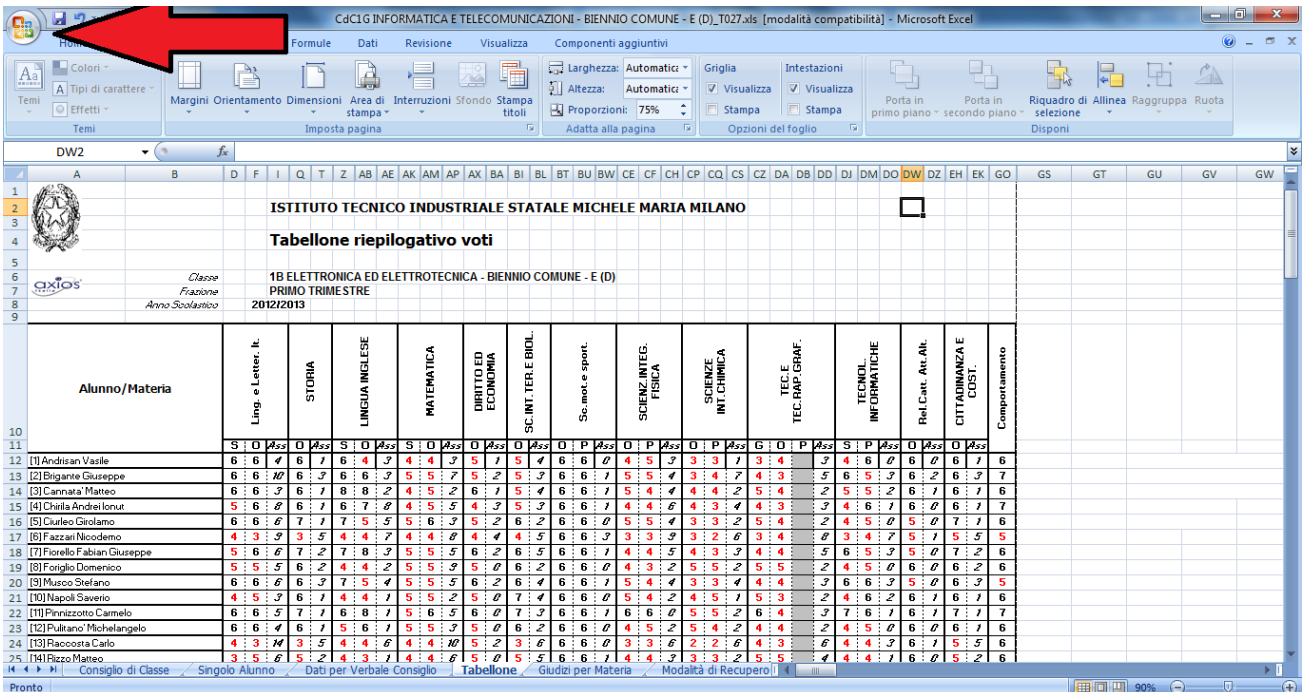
CdC1G INFORMATICA E TELECOMUNICAZIONI - BIENNIO COMUNE - E (D)_T027.xls [modalità compatibilità] - Microsoft Excel

Home Formule Dati Revisione Visualizza Componenti aggiuntivi

Temi Colori Tipi di carattere Effetti Temi
Margini Orientamento Dimensioni Area di stampa Interruzioni Sfondo Stampa titoli Imposta pagina
Larghezza: Automatica Altezza: Automatica Proporzioni: 75% Adatta alla pagina
Griglia Visualizza Stampa Intestazioni Visualizza Stampa Opzioni del foglio
Porta in primo piano Porta in secondo piano Riquadro di selezione Allinea Raggruppa Ruota Disponi

DW2 fx

ISTITUTO TECNICO INDUSTRIALE STATALE MICHELE MARIA MILANO

Tabellone riepilogativo voti

axios
Classe 1B ELETTRONICA ED ELETTROTECNICA - BIENNIO COMUNE - E (D)
Frazione PRIMO TRIMESTRE
Anno Scolastico 2012/2013

Alunno/Materia

| Alunno/Materia | Ling. e Letter. It. | | | STORIA | | LINGUA INGLESE | | | MATEMATICA | | | DIRITTO ED ECONOMIA | | SC.INT.TER.E BIOL. | | Sc.mot.e sport. | | | SCIENZ.INTEG. FISICA | | | SCIENZE INT.CHIMICA | | | TEC.E TEC.RAP.GRAF. | | | | TECNOL. INFORMATICHE | | | Rel.Catt. Att.Alt. | | CITTADINANZA E COST. | | Comportamento |
|---|---|---|---|---|---|---|---|---|---|---|---|---|---|---|---|---|---|---|---|---|---|---|---|---|---|---|---|---|---|---|---|---|---|---|---|---|
| | S | O | Ass | O | Ass | S | O | Ass | S | O | Ass | O | Ass | O | Ass | O | P | Ass | O | P | Ass | O | P | Ass | G | O | P | Ass | S | P | Ass | O | Ass | O | Ass | |
| [1] Andrisan Vasile | 6 | 6 | 4 | 6 | 1 | 6 | 4 | 3 | 4 | 4 | 3 | 5 | 1 | 5 | 4 | 6 | 6 | 0 | 4 | 5 | 3 | 3 | 3 | 1 | 3 | 4 | | 3 | 4 | 6 | 0 | 6 | 0 | 6 | 1 | 6 |
| [2] Brigante Giuseppe | 6 | 6 | 10 | 6 | 3 | 6 | 6 | 3 | 5 | 5 | 7 | 5 | 2 | 5 | 3 | 6 | 6 | 1 | 5 | 5 | 4 | 3 | 4 | 7 | 4 | 3 | | 5 | 6 | 5 | 3 | 6 | 2 | 6 | 3 | 7 |
| [3] Cannata' Matteo | 6 | 6 | 3 | 6 | 1 | 8 | 8 | 2 | 4 | 5 | 2 | 6 | 1 | 5 | 4 | 6 | 6 | 1 | 5 | 4 | 4 | 4 | 4 | 2 | 4 | 3 | | 2 | 5 | 5 | 2 | 6 | 1 | 6 | 1 | 6 |
| [4] Chirila Andrei Ionut | 5 | 6 | 8 | 6 | 1 | 6 | 7 | 8 | 4 | 5 | 5 | 4 | 3 | 5 | 3 | 6 | 6 | 1 | 4 | 4 | 6 | 4 | 3 | 4 | 4 | 3 | | 3 | 4 | 6 | 1 | 6 | 0 | 6 | 1 | 7 |
| [5] Ciurleo Girolamo | 6 | 6 | 6 | 7 | 1 | 7 | 5 | 5 | 5 | 6 | 3 | 5 | 2 | 6 | 2 | 6 | 6 | 0 | 5 | 5 | 4 | 3 | 3 | 2 | 5 | 4 | | 2 | 4 | 5 | 0 | 5 | 0 | 7 | 1 | 6 |
| [6] Fazzari Nicodemo | 4 | 3 | 9 | 3 | 5 | 4 | 4 | 7 | 4 | 4 | 8 | 4 | 4 | 4 | 5 | 6 | 6 | 3 | 3 | 3 | 9 | 3 | 2 | 6 | 3 | 4 | | 8 | 3 | 4 | 7 | 5 | 1 | 5 | 5 | 5 |
| [7] Fiorello Fabian Giuseppe | 5 | 6 | 6 | 7 | 2 | 7 | 8 | 3 | 5 | 5 | 5 | 6 | 2 | 6 | 5 | 6 | 6 | 1 | 4 | 4 | 5 | 4 | 3 | 3 | 4 | 4 | | 5 | 6 | 5 | 3 | 5 | 0 | 7 | 2 | 6 |
| [8] Foriglio Domenico | 5 | 5 | 5 | 6 | 2 | 4 | 4 | 2 | 5 | 5 | 9 | 5 | 0 | 6 | 2 | 6 | 6 | 0 | 4 | 3 | 2 | 5 | 5 | 2 | 5 | 5 | | 2 | 4 | 5 | 0 | 6 | 0 | 6 | 2 | 6 |
| [9] Musco Stefano | 6 | 6 | 6 | 6 | 3 | 7 | 5 | 4 | 5 | 5 | 5 | 6 | 2 | 6 | 4 | 6 | 6 | 1 | 5 | 4 | 4 | 3 | 3 | 4 | 4 | 4 | | 3 | 6 | 6 | 3 | 5 | 0 | 6 | 3 | 5 |
| [10] Napoli Saverio | 4 | 5 | 3 | 6 | 1 | 4 | 4 | 1 | 5 | 5 | 2 | 5 | 0 | 7 | 4 | 6 | 6 | 0 | 5 | 4 | 2 | 4 | 5 | 1 | 5 | 3 | | 2 | 4 | 6 | 2 | 6 | 1 | 6 | 1 | 6 |
| [11] Pinnizzotto Carmelo | 6 | 6 | 5 | 7 | 1 | 6 | 8 | 1 | 5 | 6 | 5 | 6 | 0 | 7 | 3 | 6 | 6 | 1 | 6 | 6 | 0 | 5 | 5 | 2 | 6 | 4 | | 3 | 7 | 6 | 1 | 6 | 1 | 7 | 1 | 7 |
| [12] Pulitano' Michelangelo | 6 | 6 | 4 | 6 | 1 | 5 | 6 | 1 | 5 | 5 | 3 | 5 | 0 | 6 | 2 | 6 | 6 | 0 | 4 | 5 | 2 | 5 | 4 | 2 | 4 | 4 | | 2 | 4 | 5 | 0 | 6 | 0 | 6 | 1 | 6 |
| [13] Raccosta Carlo | 4 | 3 | 14 | 3 | 5 | 4 | 4 | 6 | 4 | 4 | 10 | 5 | 2 | 3 | 6 | 6 | 6 | 0 | 3 | 3 | 6 | 2 | 2 | 6 | 4 | 3 | | 6 | 4 | 4 | 4 | 6 | 1 | 5 | 5 | 6 |
| [14] Rizzo Matteo | 3 | 5 | 6 | 5 | 2 | 4 | 3 | 1 | 4 | 4 | 6 | 5 | 0 | 5 | 5 | 6 | 6 | 1 | 4 | 4 | 3 | 3 | 3 | 2 | 5 | 5 | | 4 | 4 | 4 | 1 | 6 | 0 | 5 | 2 | 6 |

Consiglio di Classe Singolo Alunno Dati per Verbale Consiglio Tabellone Giudizi per Materia Modalità di Recupero
Pronto 90%